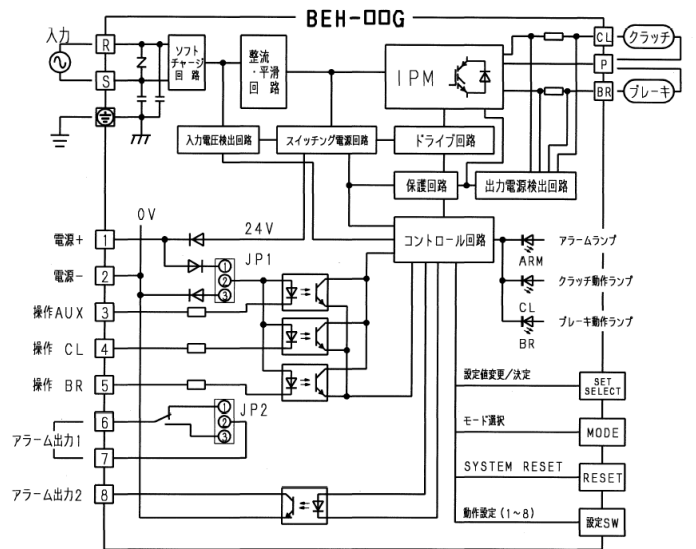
BEH-□□G

入力

R

S

ソフトチャージ回路

整流・平滑回路

IPM

CL

クラッチ

P

BR

ブレーキ

入力電圧検出回路

スイッチング電源回路

ドライブ回路

保護回路

出力電源検出回路

0V

24V

コントロール回路

電源+ 1

電源− 2

JP1

①

②

③

操作AUX 3

操作 CL 4

操作 BR 5

6

JP2

①

②

③

アラーム出力1

7

アラーム出力2 8

アラームランプ

ARM

クラッチ動作ランプ

CL

ブレーキ動作ランプ

BR

設定値変更/決定

SET SELECT

モード選択

MODE

SYSTEM RESET

RESET

動作設定（1~8）

設定SW